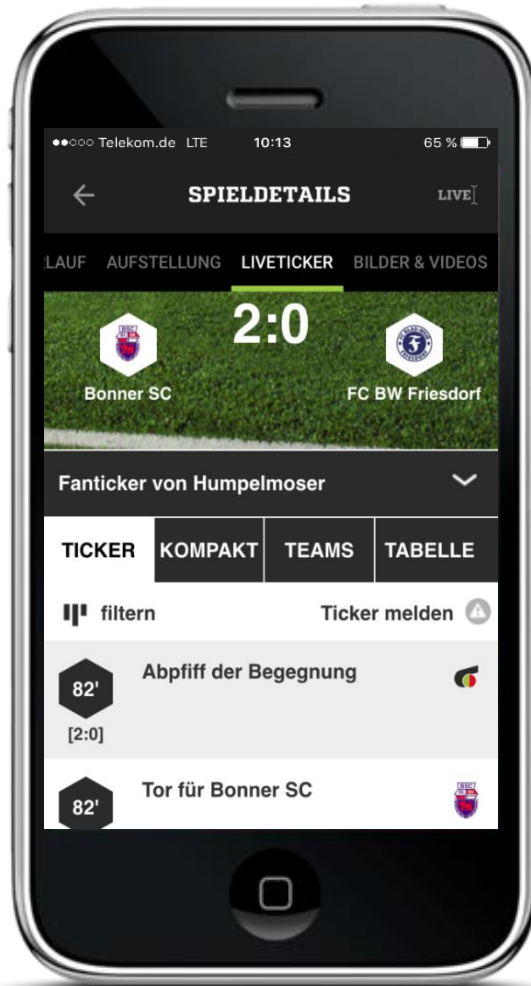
●●○○○ Telekom.de LTE 10:13 65 %

SPIELDETAILS LIVE

LAUF AUFSTELLUNG LIVETICKER BILDER & VIDEOS

2:0

Bonner SC FC BW Friesdorf

Fanticker von Humpelmoser

TICKER KOMPAKT TEAMS TABELLE

filtern Ticker melden

82' [2:0] Abpfiff der Begegnung

82' Tor für Bonner SC